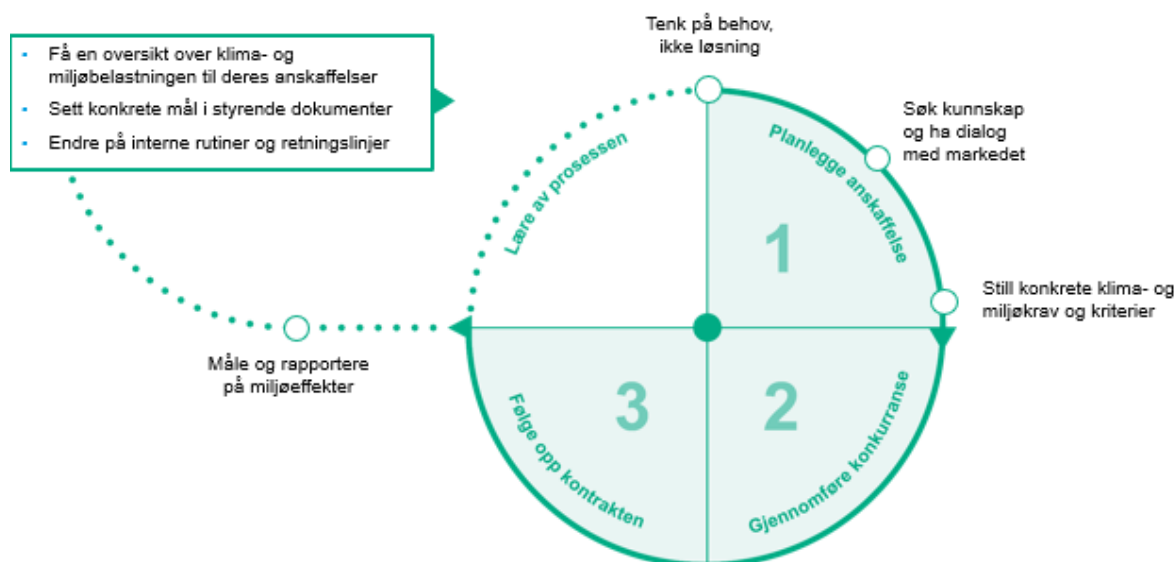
- Få en oversikt over klima- og miljøbelastningen til deres anskaffelser
- Sett konkrete mål i styrende dokumenter
- Endre på interne rutiner og retningslinjer

Tenk på behov, ikke løsning

Søk kunnskap og ha dialog med markedet

Still konkrete klima- og miljøkrav og kriterier

Lære av prosessen

Planlegge anskaffelse

1

Måle og rapportere på miljøeffekter

3

2

Følge opp kontrakten

Gjennomføre konkurranse